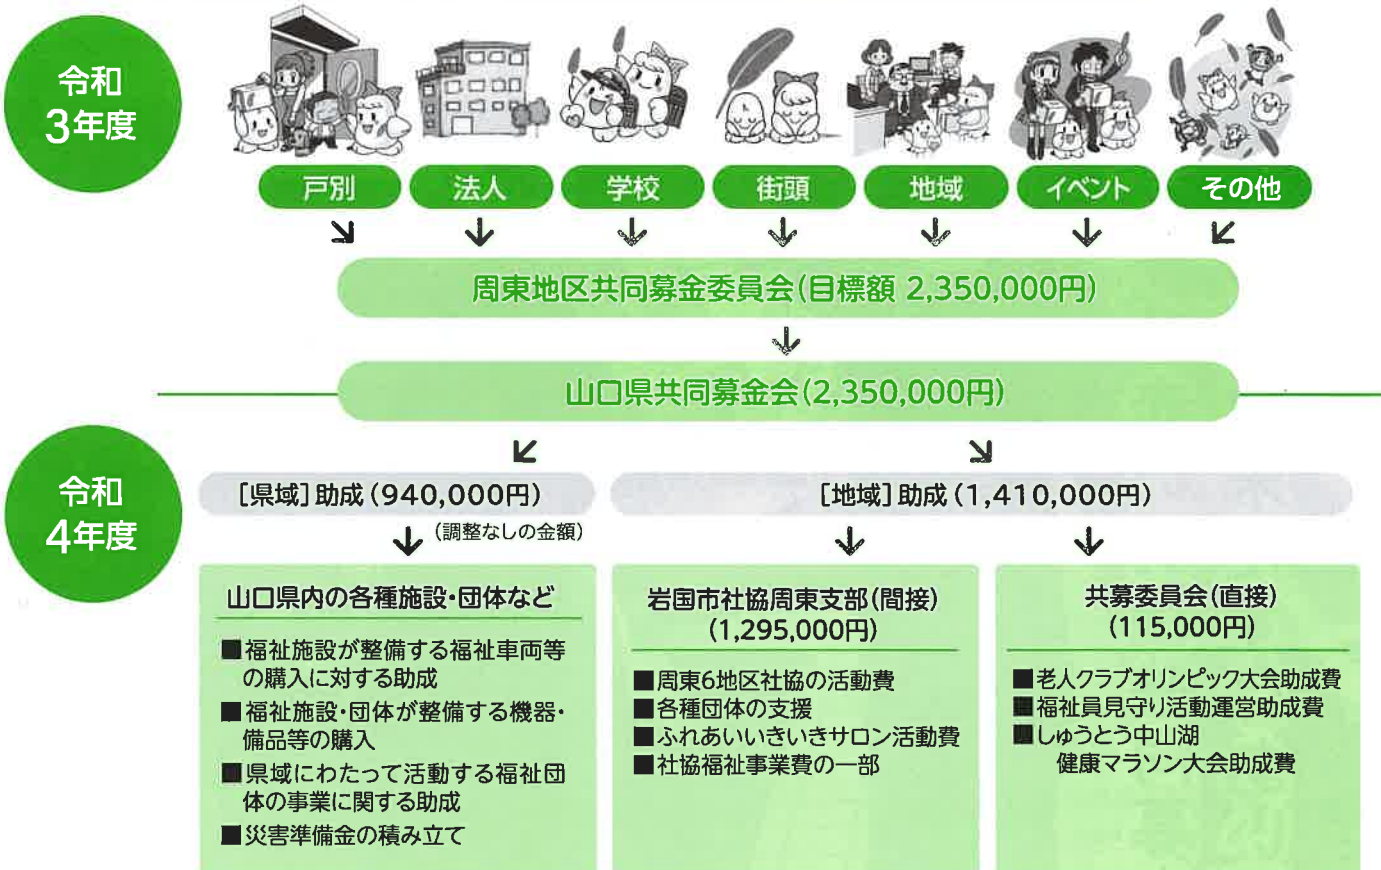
令和
3年度

戸別 法人 学校 街頭 地域 イベント その他

周東地区共同募金委員会(目標額 2,350,000円)

山口県共同募金会(2,350,000円)

令和
4年度

[県域]助成(940,000円)

(調整なしの金額)

[地域]助成(1,410,000円)

山口県内の各種施設・団体など

■福祉施設が整備する福祉車両等の購入に対する助成
■福祉施設・団体が整備する機器・備品等の購入
■県域にわたって活動する福祉団体の事業に関する助成
■災害準備金の積み立て

岩国市社協周東支部(間接)
(1,295,000円)

■周東6地区社協の活動費
■各種団体の支援
■ふれあいいきいきサロン活動費
■社協福祉事業費の一部

共募委員会(直接)
(115,000円)

■老人クラブオリンピック大会助成費
■福祉員見守り活動運営助成費
■しゅうとう中山湖
健康マラソン大会助成費